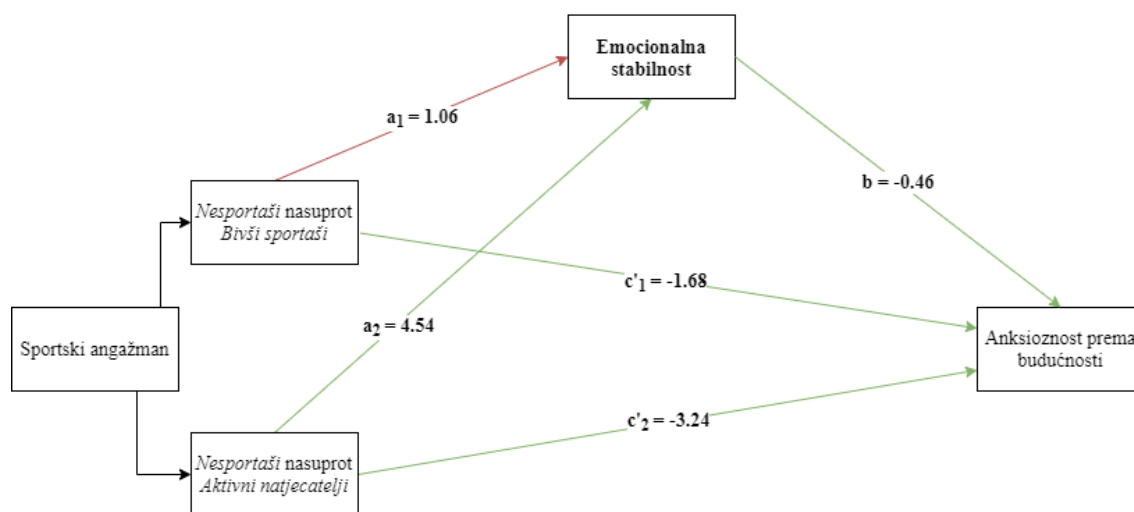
Emocionalna stabilnost

$a_1 = 1.06$

b = -0.46

Nesportaši nasuprot Bivši sportaši

$c'_1 = -1.68$

Sportski angažman

$a_2 = 4.54$

Anksioznost prema budućnosti

$c'_2 = -3.24$

Nesportaši nasuprot Aktivni natjecatelji